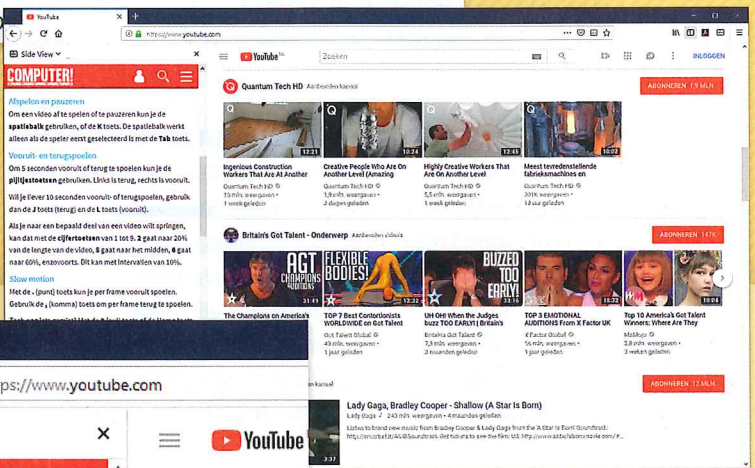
YouTube

https://www.youtube.com

Side View

COMPUTER!

Afspelen en pauzeren

Om een video af te spelen of te pauzeren kun je de spatiebalk gebruiken, of de K toets. De spatiebalk werkt alleen als de speler eerst geselecteerd is met de Tab toets.

Vooruit- en terugspoelen

Om 5 seconden vooruit of terug te spoelen kun je de pijltjestoetsen gebruiken. Links is terug, rechts is vooruit.

Wil je liever 10 seconden vooruit- of terugspoelen, gebruik dan de J toets (terug) en de L toets (vooruit).

Als je naar een bepaald deel van een video wilt springen, kan dat met de cijfertoetsen van 1 tot 9. 2 gaat naar 20% van de lengte van de video, 5 gaat naar het midden, 6 gaat naar 60%, enzovoorts. Dit kan met intervallen van 10%.

Slow motion

Met de . (punt) toets kun je per frame vooruit spoelen. Gebruik de , (komma) toets om per frame terug te spoelen.

YouTube NL

Zoeken

INLOGGEN

Quantum Tech HD Aanbevolen kanaal

ABONNEREN 1,9 MLN.

12:21
Ingenious Construction Workers That Are At Another
Quantum Tech HD
10 mln. weergaven •
1 week geleden

10:24
Creative People Who Are On Another Level (Amazing
Quantum Tech HD
1,9 mln. weergaven •
2 dagen geleden

12:45
Highly Creative Workers That Are On Another Level
Quantum Tech HD
5,5 mln. weergaven •
1 week geleden

10:02
Meest tevredenstellende fabrieksmachines en
Quantum Tech HD
301K weergaven •
13 uur geleden

Britain's Got Talent - Onderwerp Aanbevolen video's

ABONNEREN 147K

AGT CHAMPIONS AUDITIONS
21:49
The Champions on America's

FLEXIBLE BODIES!
12:32
TOP 7 Best Contortionists WORLDWIDE on Got Talent
Got Talent Global
43 mln. weergaven •
1 jaar geleden

BUZZED TOO EARLY!
33:16
UH OH! When the Judges buzz TOO EARLY! | Britain's
Britain's Got Talent
7,3 mln. weergaven •
3 maanden geleden

15:22
TOP 3 EMOTIONAL AUDITIONS From X Factor UK
X Factor Global
56 mln. weergaven •
1 jaar geleden

10:04
Top 10 America's Got Talent Winners: Where Are They
MsMojo
2,8 mln. weergaven •
3 weken geleden

ps://www.youtube.com

YouTube

kanaal

ABONNEREN 12 MLN.

Lady Gaga, Bradley Cooper - Shallow (A Star Is Born)
Lady Gaga · 243 mln. weergaven · 4 maanden geleden
Listen to brand new music from Bradley Cooper & Lady Gaga from the 'A Star is Born' Soundtrack: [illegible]
3:37